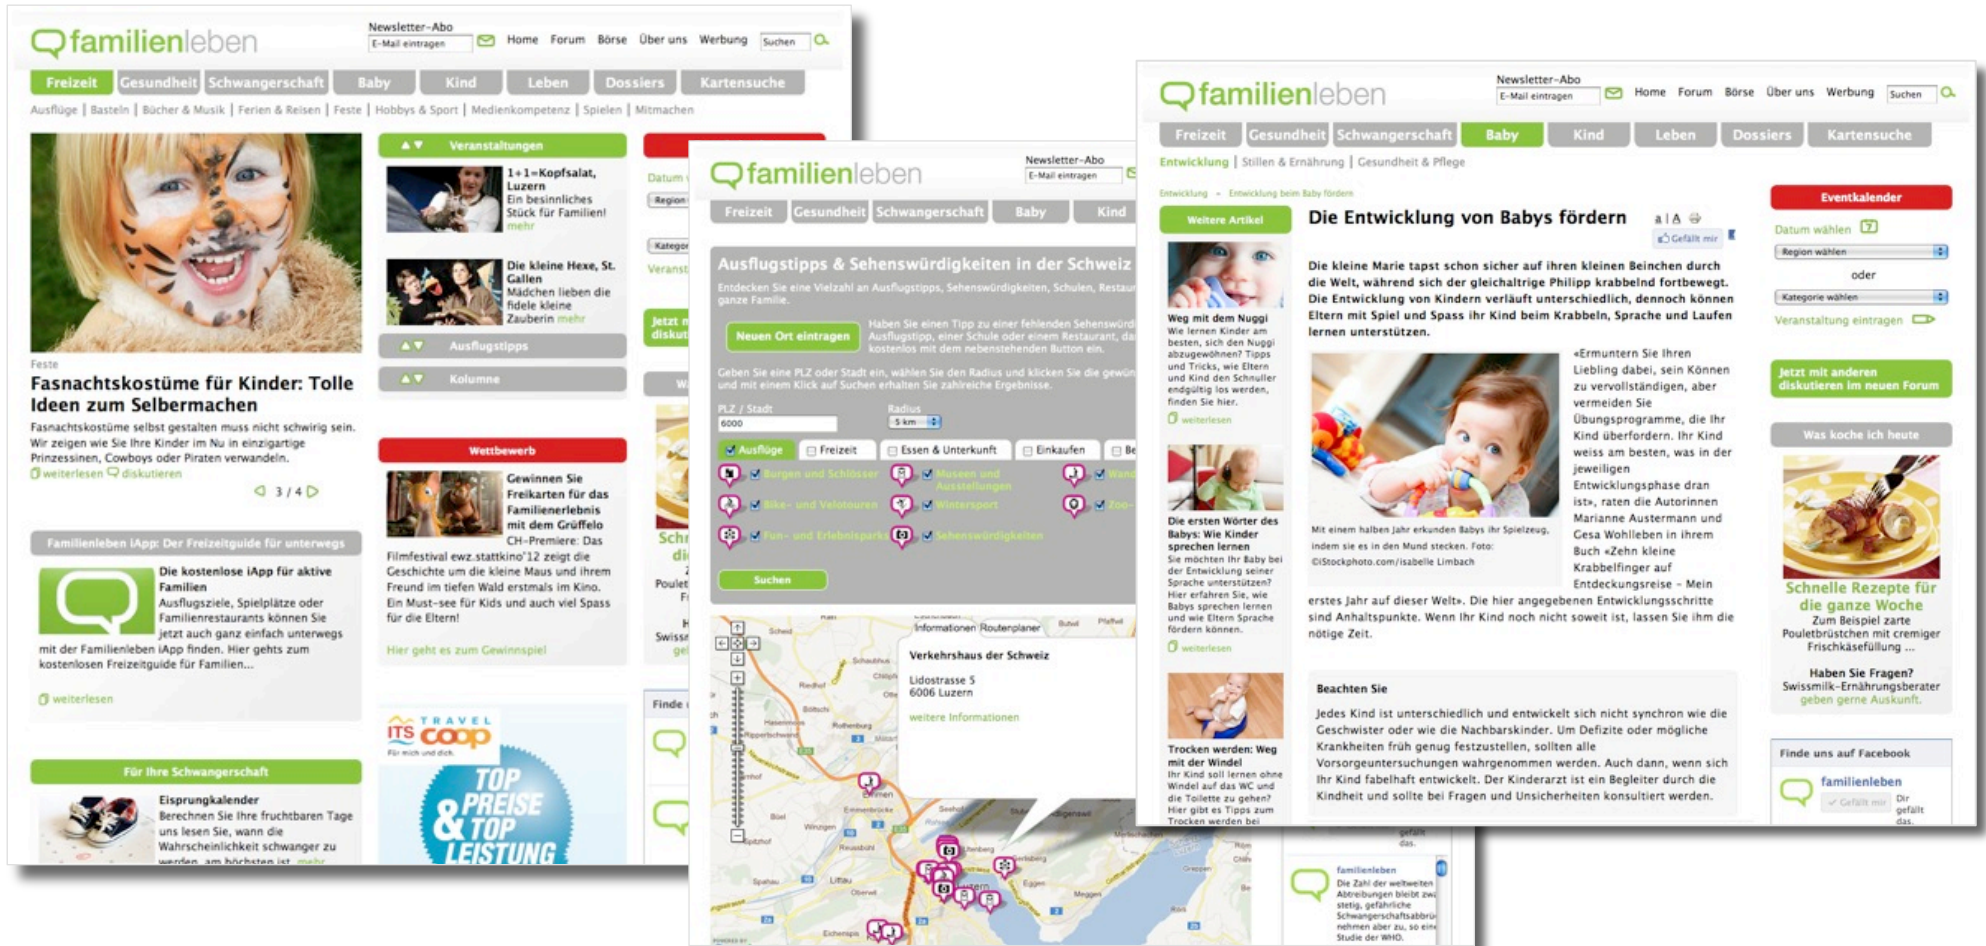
familienleben

Newsletter-Abo
E-Mail eintragen
Home Forum Börse Über uns Werbung
Suchen

Freizeit Gesundheit Schwangerschaft Baby Kind Leben Dossiers Kartensuche

Ausflüge | Basteln | Bücher & Musik | Ferien & Reisen | Feste | Hobbys & Sport | Medienkompetenz | Spielen | Mitmachen

Feste
Fasnachtskostüme für Kinder: Tolle Ideen zum Selbermachen
Fasnachtskostüme selbst gestalten muss nicht schwierig sein. Wir zeigen wie Sie Ihre Kinder im Nu in einzigartige Prinzessinen, Cowboys oder Piraten verwandeln.
weiterlesen diskutieren
3 / 4

Familienleben iApp: Der Freizeitguide für unterwegs
Die kostenlose iApp für aktive Familien
Ausflugsziele, Spielplätze oder Familienrestaurants können Sie jetzt auch ganz einfach unterwegs mit der Familienleben iApp finden. Hier gehts zum kostenlosen Freizeitguide für Familien...
weiterlesen

Für Ihre Schwangerschaft
Eisprungkalender
Berechnen Sie Ihre fruchtbaren Tage uns lesen Sie, wann die Wahrscheinlichkeit schwanger zu werden, am höchsten ist. mehr

Veranstaltungen
1+1=Kopfsalat, Luzern
Ein besinnliches Stück für Familien!
mehr
Die kleine Hexe, St. Gallen
Mädchen lieben die fidele kleine Zauberin mehr
Ausflugstipps
Kolumne

Wettbewerb
Gewinnen Sie Freikarten für das Familienerlebnis mit dem Grüffelo
CH-Premiere: Das Filmfestival ewz.stattkino"12 zeigt die Geschichte um die kleine Maus und ihrem Freund im tiefen Wald erstmals im Kino. Ein Must-see für Kids und auch viel Spass für die Eltern!
Hier geht es zum Gewinnspiel

ITS TRAVEL coop
TOP PREISE & TOP LEISTUNG

Datum
Region
Kategor
Veranst
Jetzt m diskut
Schn di
Poulet
Swiss
Finde

familienleben

Newsletter-Abo
E-Mail eintragen

Freizeit Gesundheit Schwangerschaft Baby Kind

Ausflugstipps & Sehenswürdigkeiten in der Schweiz
Entdecken Sie eine Vielzahl an Ausflugstipps, Sehenswürdigkeiten, Schulen, Restau ganze Familie.
Neuen Ort eintragen
Haben Sie einen Tipp zu einer fehlenden Sehenswürd Ausflugstipp, einer Schule oder einem Restaurant, da kostenlos mit dem nebenstehenden Button ein.
Geben Sie eine PLZ oder Stadt ein, wählen Sie den Radius und klicken Sie die gewün und mit einem Klick auf Suchen erhalten Sie zahlreiche Ergebnisse.
PLZ / Stadt
6000
Radius
5 km
Ausflüge Freizeit Essen & Unterkunft Einkaufen
Burgen und Schlösser
Museen und Ausstellungen
Bike- und Velotouren
Wintersport
Fun- und Erlebnisparks
Sehenswürdigkeiten
Suchen

Informationen Routenplaner
Verkehrshaus der Schweiz
Lidostrasse 5
6006 Luzern
weitere Informationen

familienleben
Die Zahl der weltweiten Abtreibungen bleibt stetig, gefährliche Schwangerschaftsabbrü nehmen aber zu, so ein Studie der WHO.

familienleben

Newsletter-Abo
E-Mail eintragen
Home Forum Börse Über uns Werbung
Suchen

Freizeit Gesundheit Schwangerschaft Baby Kind Leben Dossiers Kartensuche

Entwicklung | Stillen & Ernährung | Gesundheit & Pflege

Entwicklung » Entwicklung beim Baby fördern

Weitere Artikel
Weg mit dem Nuggi
Wie lernen Kinder am besten, sich den Nuggi abzugewöhnen? Tipps und Tricks, wie Eltern und Kind den Schnuller endgültig los werden, finden Sie hier.
weiterlesen
Die ersten Wörter des Babys: Wie Kinder sprechen lernen
Sie möchten Ihr Baby bei der Entwicklung seiner Sprache unterstützen? Hier erfahren Sie, wie Babys sprechen lernen und wie Eltern Sprache fördern können.
weiterlesen
Trocken werden: Weg mit der Windel
Ihr Kind soll lernen ohne Windel auf das WC und die Toilette zu gehen? Hier gibt es Tipps zum Trocken werden bei

Die Entwicklung von Babys fördern
Gefällt mir
Die kleine Marie tapst schon sicher auf ihren kleinen Beinchen durch die Welt, während sich der gleichaltrige Philipp krabbelnd fortbewegt. Die Entwicklung von Kindern verläuft unterschiedlich, dennoch können Eltern mit Spiel und Spass ihr Kind beim Krabbeln, Sprache und Laufen lernen unterstützen.

Mit einem halben Jahr erkunden Babys ihr Spielzeug, indem sie es in den Mund stecken. Foto: ©iStockphoto.com/isabelle Limbach

«Ermuntern Sie Ihren Liebling dabei, sein Können zu vervollständigen, aber vermeiden Sie Übungsprogramme, die Ihr Kind überfordern. Ihr Kind weiss am besten, was in der jeweiligen Entwicklungsphase dran ist», raten die Autorinnen Marianne Austermann und Gesa Wohlleben in ihrem Buch «Zehn kleine Krabbelfinger auf Entdeckungsreise – Mein erstes Jahr auf dieser Welt». Die hier angegebenen Entwicklungsschritte sind Anhaltspunkte. Wenn Ihr Kind noch nicht soweit ist, lassen Sie ihm die nötige Zeit.

Beachten Sie
Jedes Kind ist unterschiedlich und entwickelt sich nicht synchron wie die Geschwister oder wie die Nachbarskinder. Um Defizite oder mögliche Krankheiten früh genug festzustellen, sollten alle Vorsorgeuntersuchungen wahrgenommen werden. Auch dann, wenn sich Ihr Kind fabelhaft entwickelt. Der Kinderarzt ist ein Begleiter durch die Kindheit und sollte bei Fragen und Unsicherheiten konsultiert werden.

Eventkalender
Datum wählen
Region wählen
oder
Kategorie wählen
Veranstaltung eintragen
Jetzt mit anderen diskutieren im neuen Forum
Was koche ich heute
Schnelle Rezepte für die ganze Woche
Zum Beispiel zarte Pouletbrüstchen mit cremiger Frischkäsefüllung ...
Haben Sie Fragen?
Swissmilk-Ernährungsberater geben gerne Auskunft.
Finde uns auf Facebook
familienleben
Gefällt mir
Dir gefällt das.